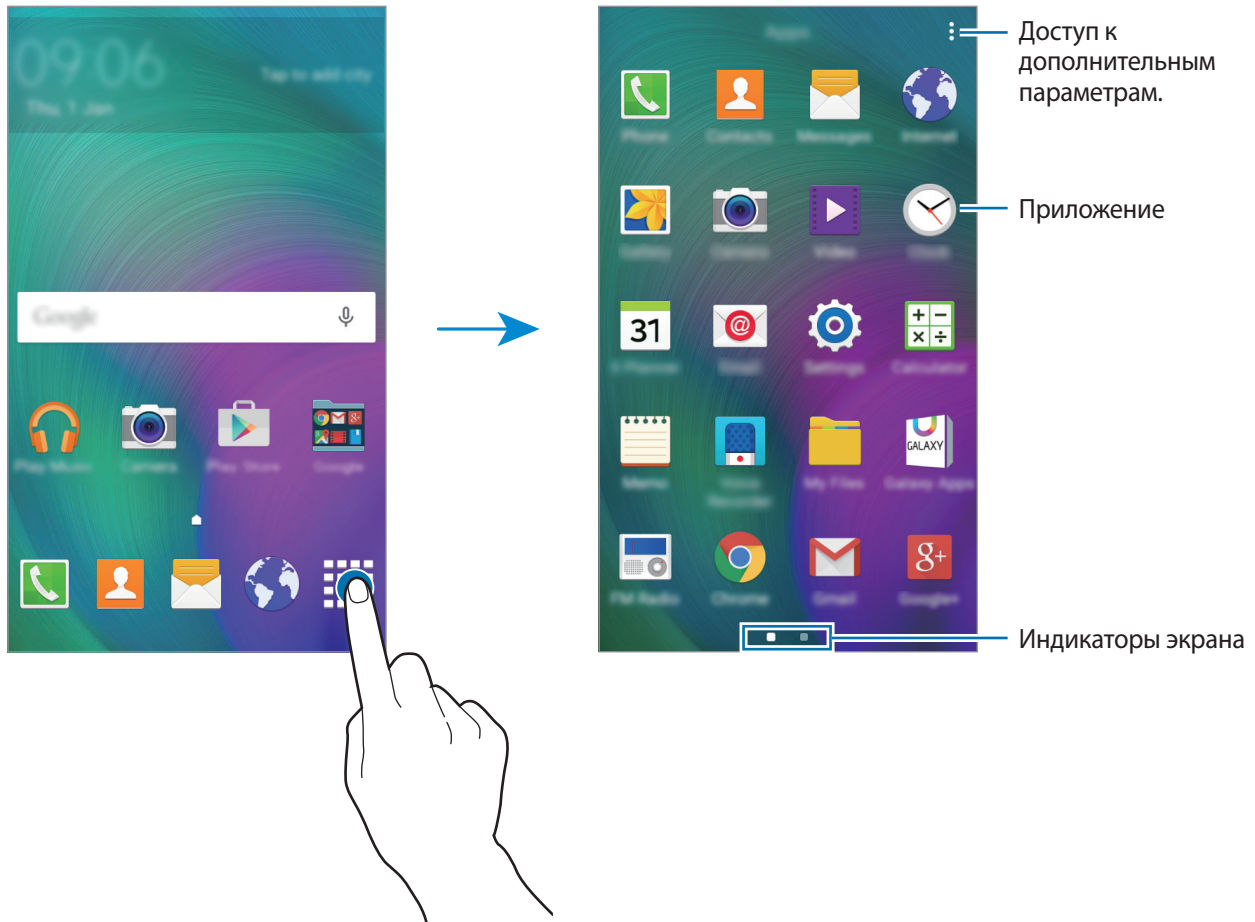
09:06

Thu, 1 Jan

Tap to add city

Google

Play Music

Camera

Play Store

Google

Apps

Phone

Contacts

Messages

Internet

Gallery

Camera

Video

Clock

31

S Planner

Email

Settings

Calculator

Memo

Voice Recorder

My Files

GALAXY

Galaxy Apps

FM Radio

Chrome

Gmail

Google+

Доступ к дополнительным параметрам.

Приложение

Индикаторы экрана